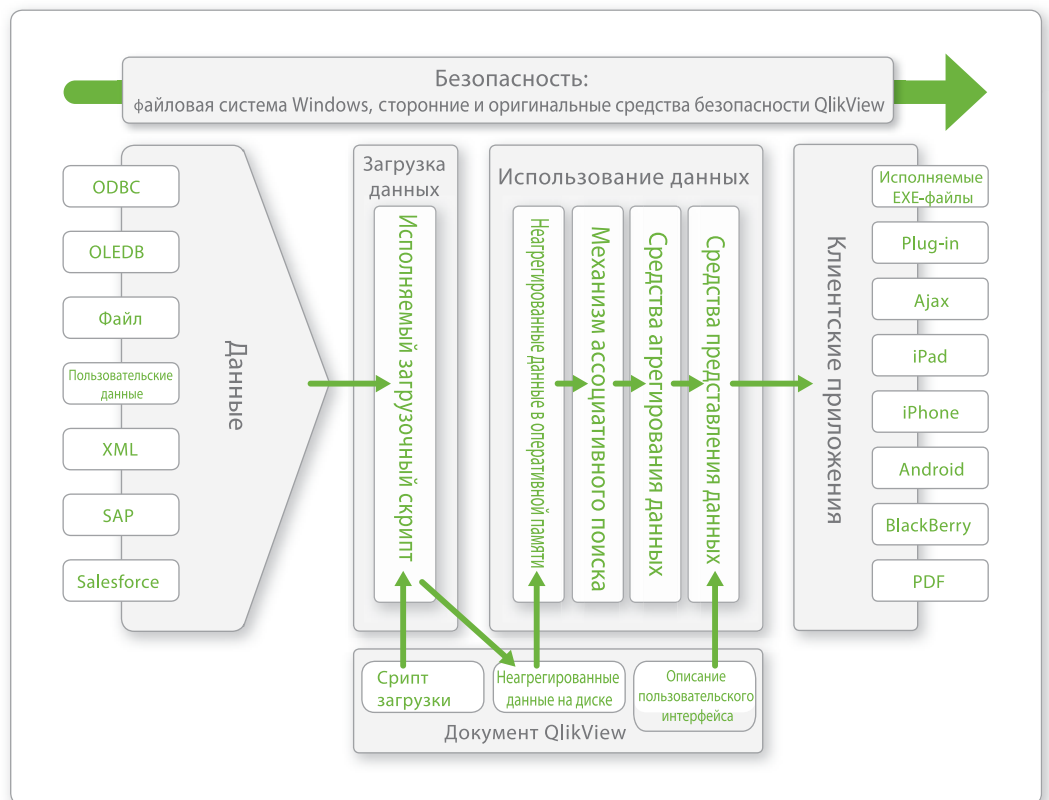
Безопасность:
файловая система Windows, сторонние и оригинальные средства безопасности QlikView

ODBC
OLEDB
Файл
Пользовательские данные
XML
SAP
Salesforce

Данные

Загрузка данных

Исполняемый загрузочный скрипт

Использование данных

Неагрегированные данные в оперативной памяти

Механизм ассоциативного поиска

Средства агрегирования данных

Средства представления данных

Клиентские приложения

Исполняемые EXE-файлы
Plug-in
Ajax
iPad
iPhone
Android
BlackBerry
PDF

Срипт загрузки
Неагрегированные данные на диске
Описание пользовательского интерфейса

Документ QlikView